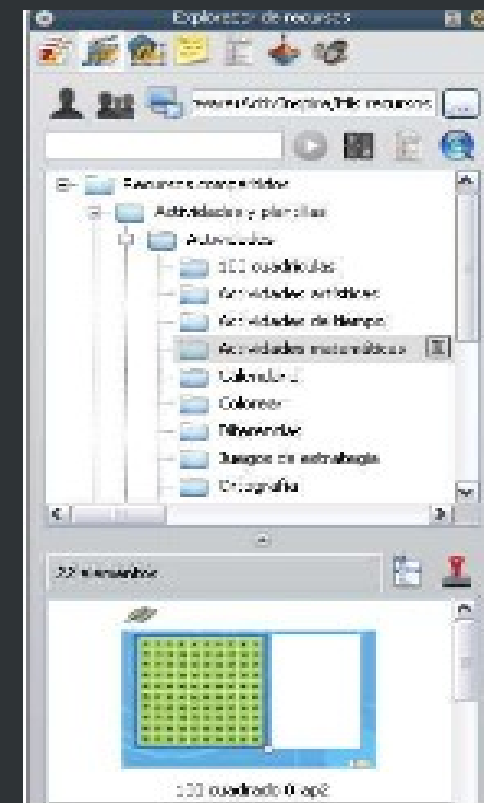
Explorador de recursos

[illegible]

Recursos compartidos
Actividades y plantillas
Actividades
100 cuadrículas
Actividades artísticas
Actividades de tiempo
Actividades matemáticas
Calendario
Colores
Diferencias
Juegos de estrategia
Ortografía

22 elementos

100 cuadrado 0 ap2